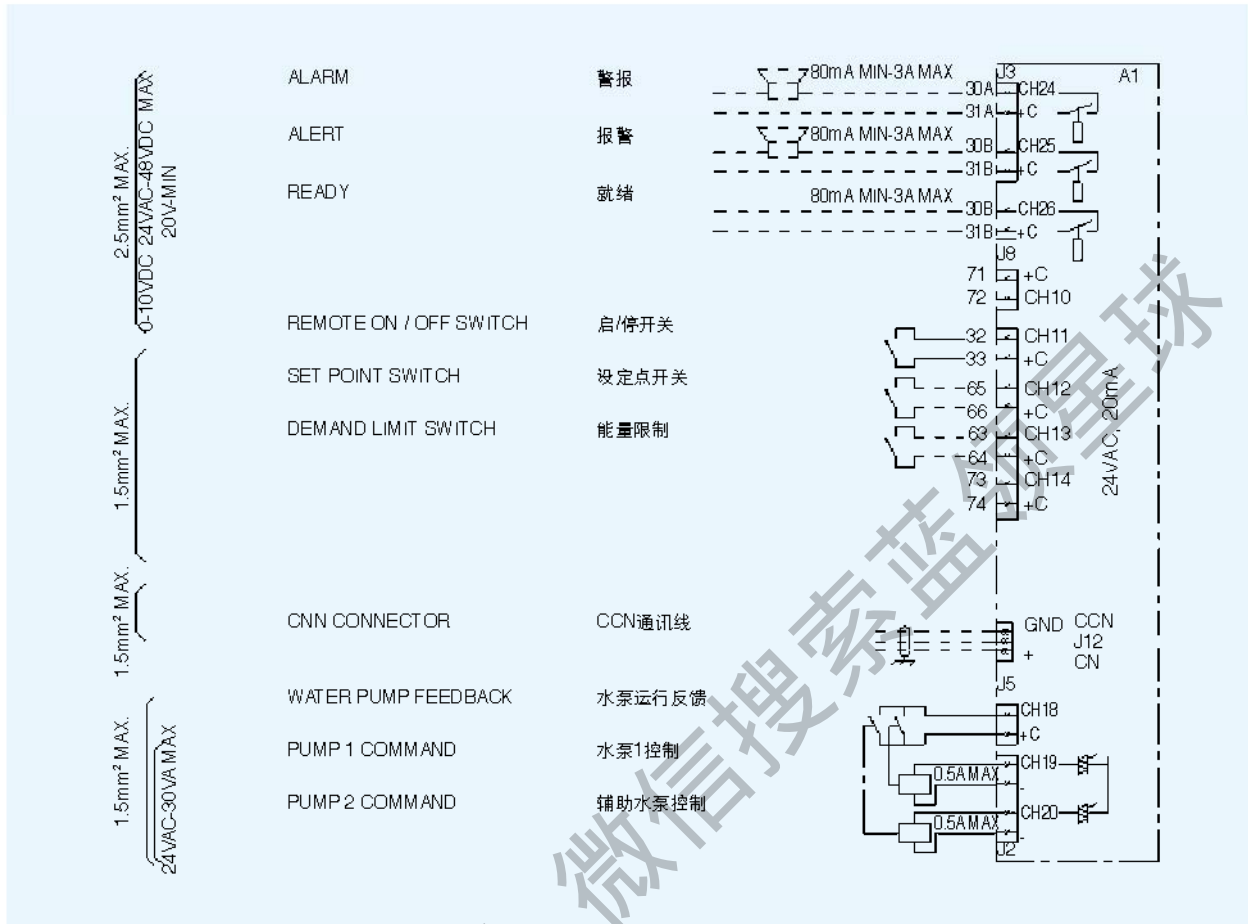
2.5mm² MAX.
0-10VDC 24VAC-48VDC MAX
20V-MIN

ALARM 警报
ALERT 报警
READY 就绪

80mA MIN-3A MAX
80mA MIN-3A MAX
80mA MIN-3A MAX

J3 A1
30A CH24
31A +C
30B CH25
31B +C
30B CH26
31B +C
J8
71 +C
72 CH10

1.5mm² MAX.

REMOTE ON / OFF SWITCH 启/停开关
SET POINT SWITCH 设定点开关
DEMAND LIMIT SWITCH 能量限制

32 CH11
33 +C
65 CH12
66 +C
63 CH13
64 +C
73 CH14
74 +C
24VAC, 20mA

1.5mm² MAX.

CNN CONNECTOR CCN通讯线

GND CCN
J12
+ CN

1.5mm² MAX.
24VAC-30VA MAX

WATER PUMP FEEDBACK 水泵运行反馈
PUMP 1 COMMAND 水泵1控制
PUMP 2 COMMAND 辅助水泵控制

J5
CH18
+C
0.5A MAX CH19
0.5A MAX CH20
J2

微信搜索蓝领星球